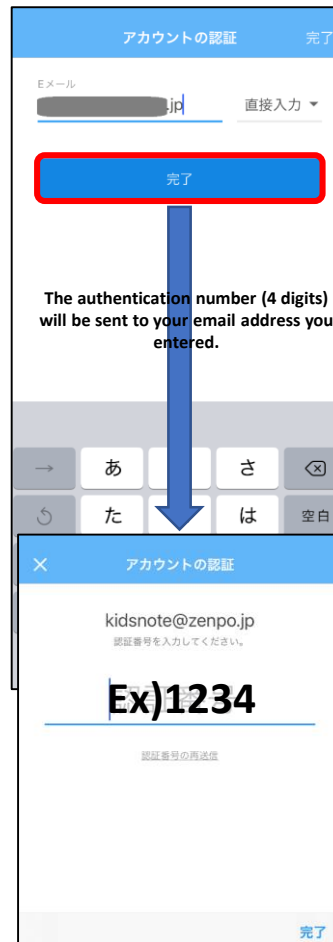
アカウントの認証
完了

Eメール
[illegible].jp
直接入力

完了

The authentication number (4 digits) will be sent to your email address you entered.

→ あ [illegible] さ
た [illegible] は 空白

アカウントの認証

kidsnote@zenpo.jp
認証番号を入力してください。

Ex)1234

認証番号の再送信

完了